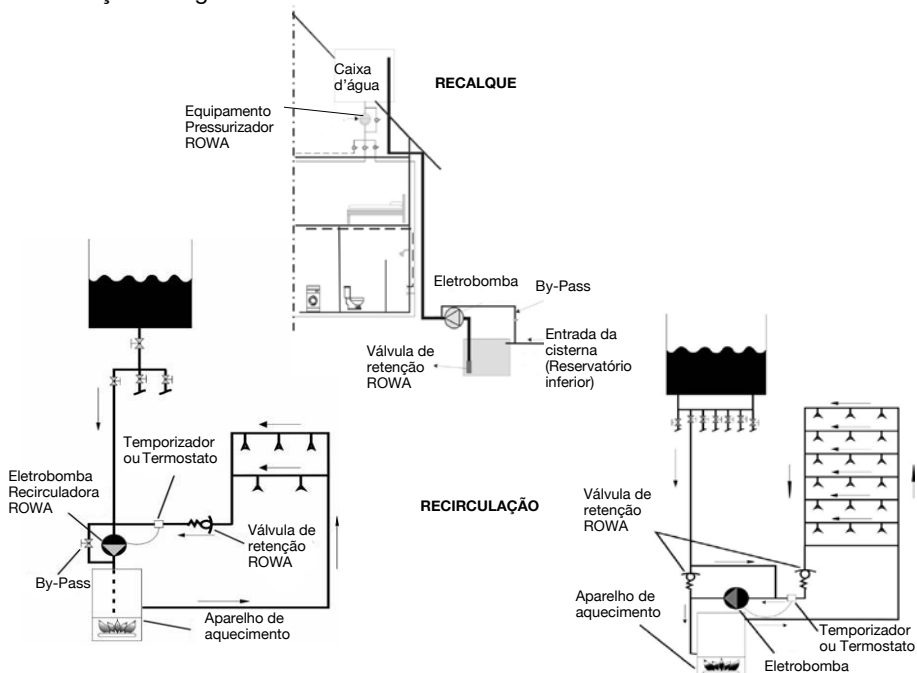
Caixa d'água

RECALQUE

Equipamento Pressurizador ROWA

Eletrobomba

By-Pass

Entrada da cisterna (Reservatório inferior)

Válvula de retenção ROWA

Temporizador ou Termostato

Eletrobomba Recirculadora ROWA

Válvula de retenção ROWA

By-Pass

Aparelho de aquecimento

RECIRCULAÇÃO

Válvula de retenção ROWA

Aparelho de aquecimento

Temporizador ou Termostato

Eletrobomba